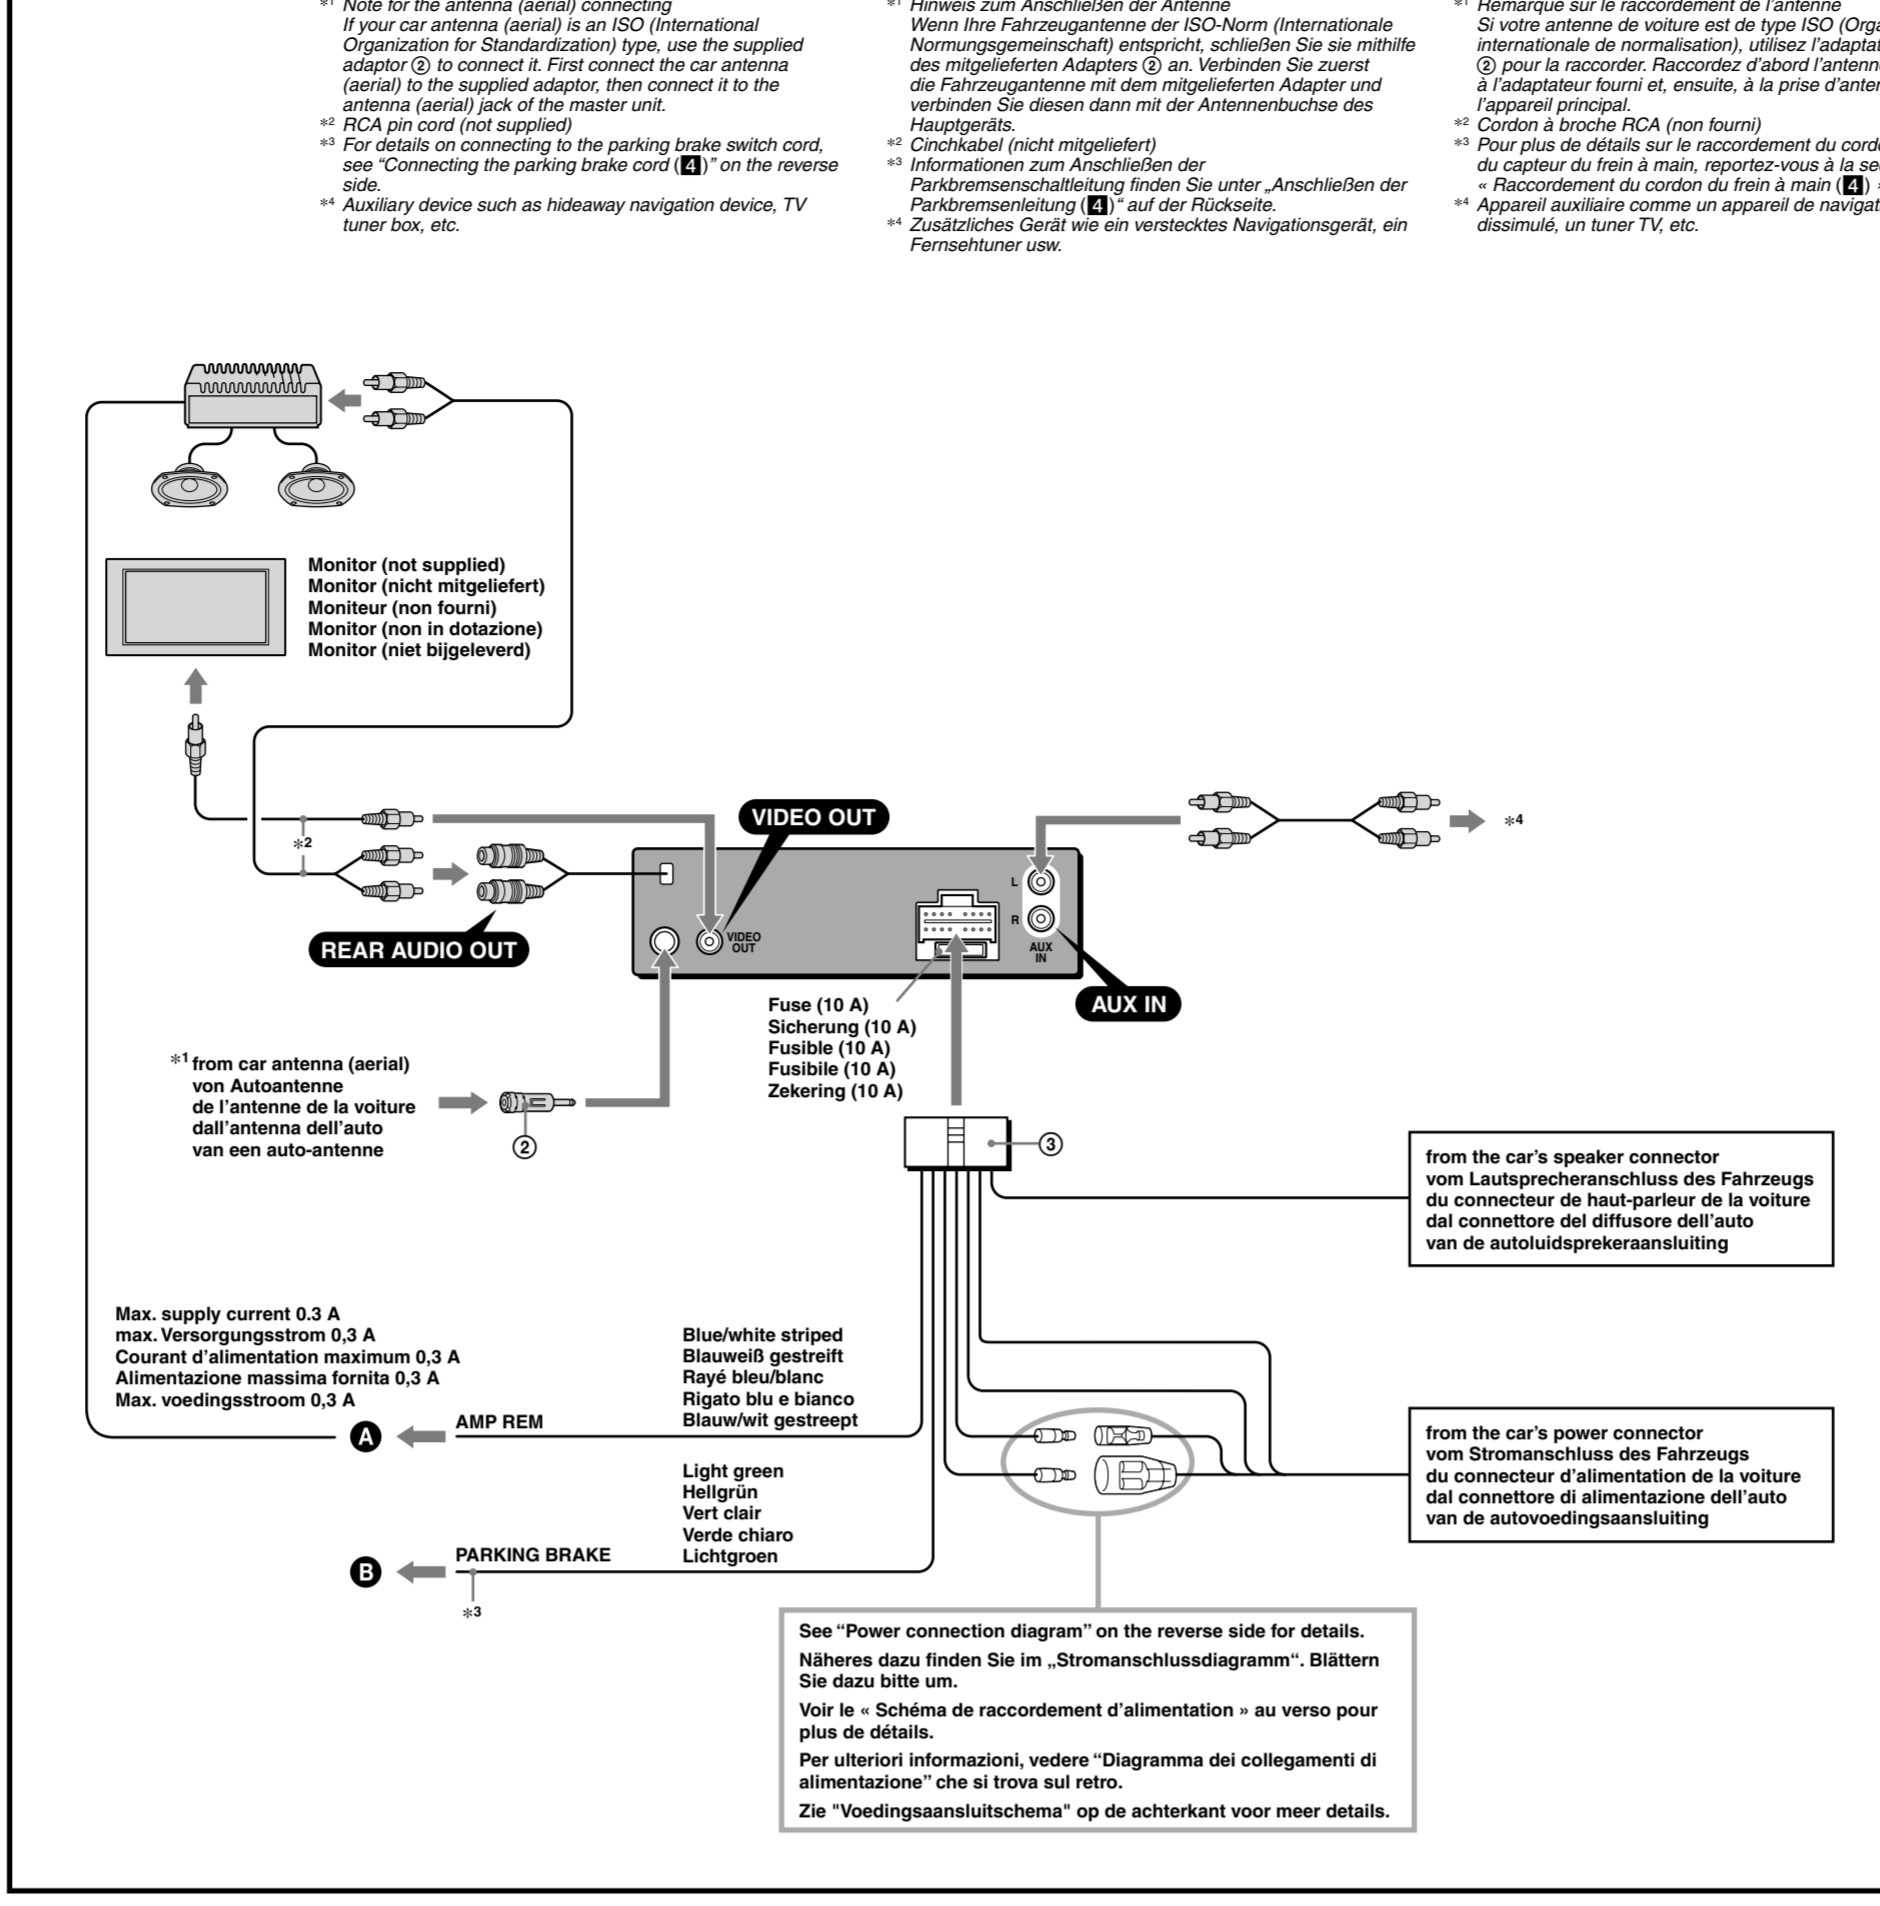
*1 Note for the antenna (aerial) connecting
If your car antenna (aerial) is an ISO (International Organization for Standardization) type, use the supplied adaptor ② to connect it. First connect the car antenna (aerial) to the supplied adaptor, then connect it to the antenna (aerial) jack of the master unit.
*2 RCA pin cord (not supplied)
*3 For details on connecting to the parking brake switch cord, see “Connecting the parking brake cord (4)” on the reverse side.
*4 Auxiliary device such as hideaway navigation device, TV tuner box, etc.

*1 Hinweis zum Anschließen der Antenne
Wenn Ihre Fahrzeugantenne der ISO-Norm (Internationale Normungsgemeinschaft) entspricht, schließen Sie sie mithilfe des mitgelieferten Adapters ② an. Verbinden Sie zuerst die Fahrzeugantenne mit dem mitgelieferten Adapter und verbinden Sie diesen dann mit der Antennenbuchse des Hauptgeräts.
*2 Cinchkabel (nicht mitgeliefert)
*3 Informationen zum Anschließen der Parkbremsenschaltleitung finden Sie unter „Anschließen der Parkbremsenleitung (4)“ auf der Rückseite.
*4 Zusätzliches Gerät wie ein verstecktes Navigationsgerät, ein Fernsehtuner usw.

*1 Remarque sur le raccordement de l’antenne
Si votre antenne de voiture est de type ISO (Orga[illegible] internationale de normalisation), utilisez l’adapta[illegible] ② pour la raccorder. Raccordez d’abord l’antenn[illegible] à l’adaptateur fourni et, ensuite, à la prise d’ante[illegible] l’appareil principal.
*2 Cordon à broche RCA (non fourni)
*3 Pour plus de détails sur le raccordement du cord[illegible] du capteur du frein à main, reportez-vous à la se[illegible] « Raccordement du cordon du frein à main (4) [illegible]
*4 Appareil auxiliaire comme un appareil de naviga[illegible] dissimulé, un tuner TV, etc.

Monitor (not supplied)
Monitor (nicht mitgeliefert)
Moniteur (non fourni)
Monitor (non in dotazione)
Monitor (niet bijgeleverd)

*2
VIDEO OUT
REAR AUDIO OUT
VIDEO OUT
L
R
AUX IN
AUX IN
*4

Fuse (10 A)
Sicherung (10 A)
Fusible (10 A)
Fusibile (10 A)
Zekering (10 A)

*1 from car antenna (aerial)
von Autoantenne
de l’antenne de la voiture
dall’antenna dell’auto
van een auto-antenne
②
③

from the car’s speaker connector
vom Lautsprecheranschluss des Fahrzeugs
du connecteur de haut-parleur de la voiture
dal connettore del diffusore dell’auto
van de autoluidsprekeraansluiting

Max. supply current 0.3 A
max. Versorgungsstrom 0,3 A
Courant d’alimentation maximum 0,3 A
Alimentazione massima fornita 0,3 A
Max. voedingsstroom 0,3 A

Blue/white striped
Blauweiß gestreift
Rayé bleu/blanc
Rigato blu e bianco
Blauw/wit gestreept

A
AMP REM

from the car’s power connector
vom Stromanschluss des Fahrzeugs
du connecteur d’alimentation de la voiture
dal connettore di alimentazione dell’auto
van de autovoedingsaansluiting

Light green
Hellgrün
Vert clair
Verde chiaro
Lichtgroen

B
PARKING BRAKE
*3

See “Power connection diagram” on the reverse side for details.
Näheres dazu finden Sie im „Stromanschlussdiagramm“. Blättern Sie dazu bitte um.
Voir le « Schéma de raccordement d’alimentation » au verso pour plus de détails.
Per ulteriori informazioni, vedere “Diagramma dei collegamenti di alimentazione” che si trova sul retro.
Zie "Voedingsaansluitschema" op de achterkant voor meer details.